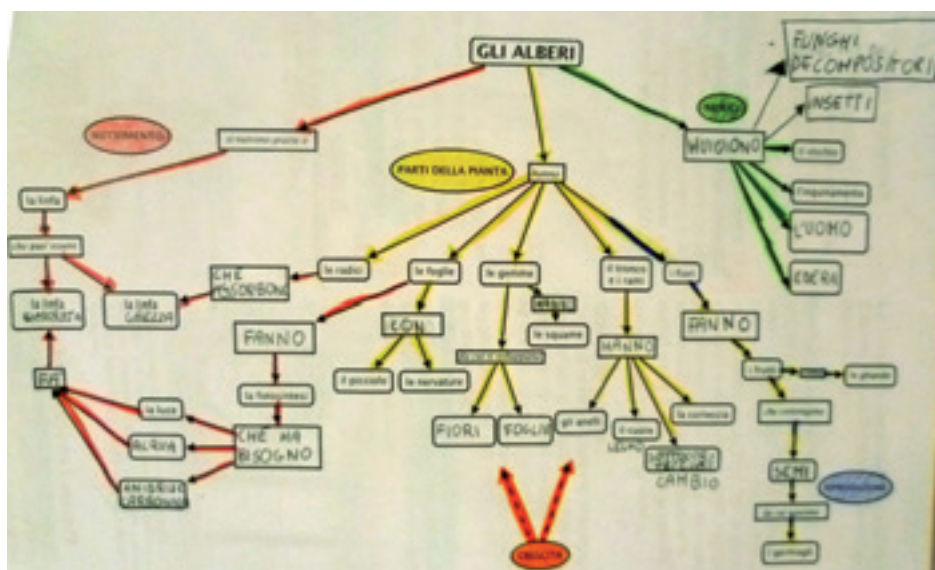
GLI ALBERI

FUNGHI DECOMPOSITORI

NEMICI

INSETTI

VIVONO

il vischio

l'inquinamento

L'UOMO

EDERA

NUTRIMENTO

si nutrono grazie a

la linfa

che può essere

la linfa elaborata

la linfa grezza

PARTI DELLA PIANTA

hanno

le radici

CHE ASSORBONO

le foglie

FANNO

la fotosintesi

CHE HA BISOGNO

la luce

ACQUA

ANIDRIDE CARBONICA

CON

il picciolo

le nervature

le gemme

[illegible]

le squame

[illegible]

FIORI

FOGLIE

il tronco e i rami

HANNO

gli anelli

il cuore

LEGNO

la corteccia

CAMBIO

i fiori

FANNO

i frutti

le piante

che contengono

SEMI

che se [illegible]

germogli

RIPRODUZIONE

CRESCITA